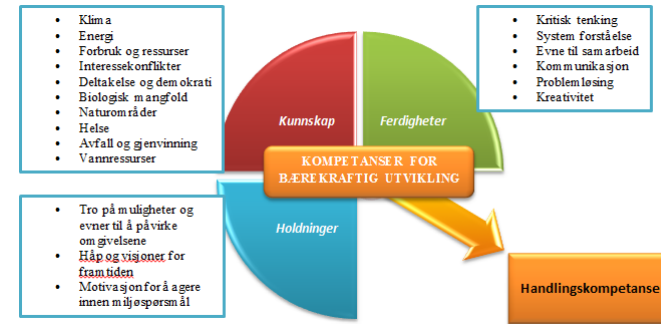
- Klima
- Energi
- Forbruk og ressurser
- Interessekonflikter
- Deltakelse og demokrati
- Biologisk mangfold
- Naturområder
- Helse
- Avfall og gjenvinning
- Vannressurser

- Kritisk tenking
- Systemforståelse
- Evne til samarbeid
- Kommunikasjon
- Problemløsing
- Kreativitet

Kunnskap

Ferdigheter

KOMPETANSER FOR BÆREKRAFTIG UTVIKLING

- Tro på muligheter og evner til å påvirke omgivelsene
- Håp og visjoner for framtiden
- Motivasjon for å agere innen miljøspørsmål

Holdninger

Handlingskompetanse